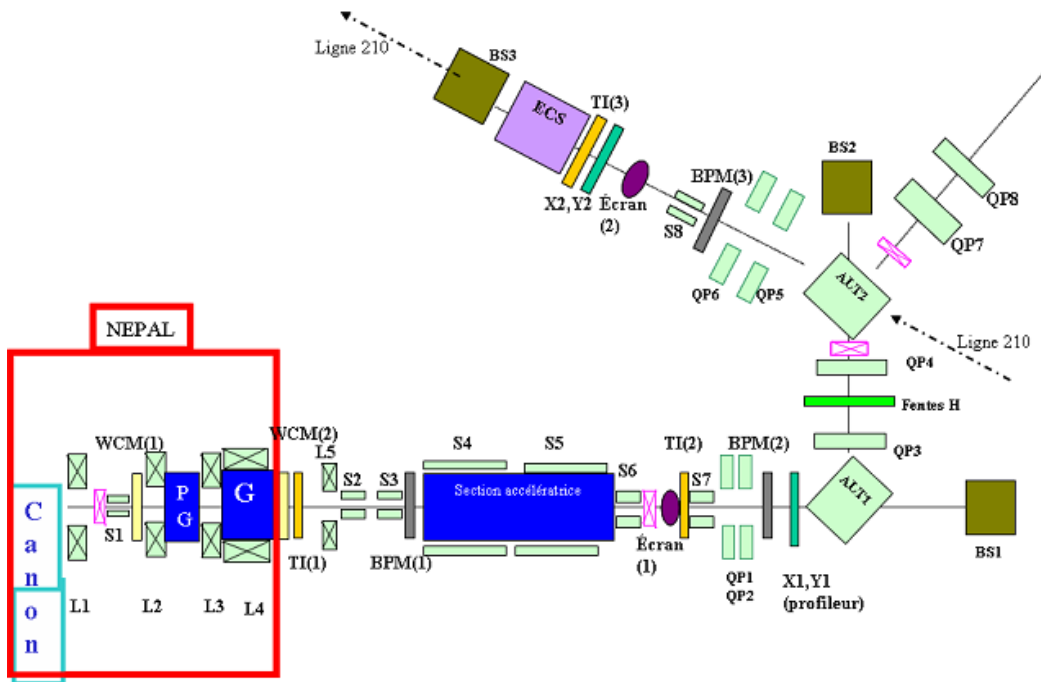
Ligne 210

BS3

ECS

TI(3)

X2, Y2

Écran (2)

BPM(3)

S8

QP6

QP5

BS2

QP8

QP7

AUT2

Ligne 210

QP4

Fentes H

QP3

NEPAL

WCM(1)

WCM(2)

L5

S2

S3

S4

S5

S6

TI(2)

BPM(2)

Section accélératrice

AUT1

BS1

C
a
n
o
n

S1

P G

G

TI(1)

BPM(1)

Écran (1)

S7

QP1
QP2

X1, Y1
(profileur)

L1

L2

L3

L4